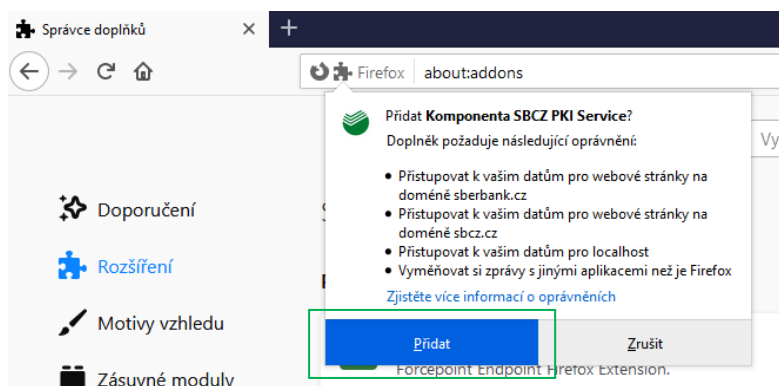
Správce doplňků

Firefox about:addons

Přidat **Komponenta SBCZ PKI Service**?

Doplněk požaduje následující oprávnění:

- Přistupovat k vašim datům pro webové stránky na doméně sberbank.cz
- Přistupovat k vašim datům pro webové stránky na doméně sbcz.cz
- Přistupovat k vašim datům pro localhost
- Vyměňovat si zprávy s jinými aplikacemi než je Firefox

Zjistěte více informací o oprávněních

Přidat

Zrušit

Doporučení

Rozšíření

Motivy vzhledu

Zásuvné moduly

Forcepoint Endpoint Firefox Extension.

Vy